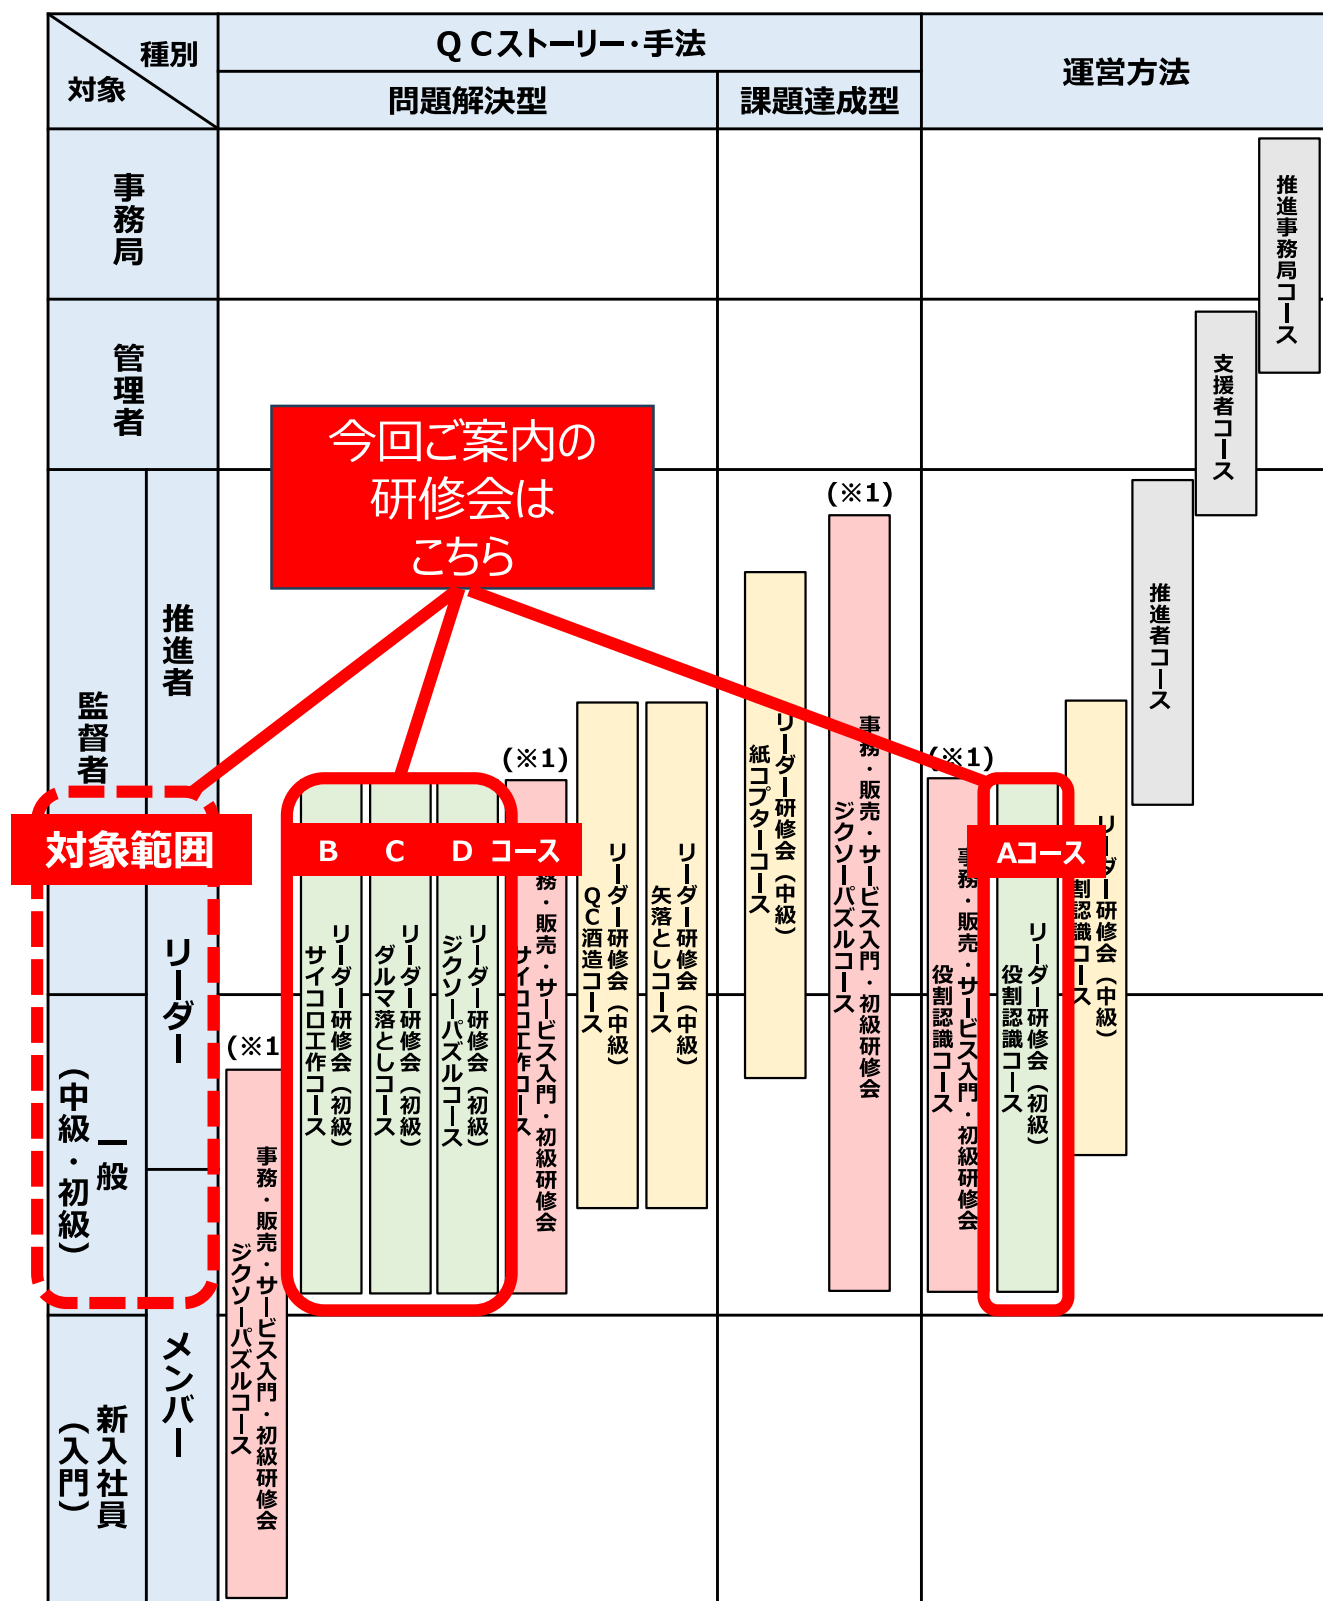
種別
対象

QCストーリー・手法
問題解決型
課題達成型
運営方法

事務局
管理者
監督者
推進者
リーダー
一般（中級・初級）
新入社員（入門）
メンバー

推進事務局コース
支援者コース
推進者コース

今回ご案内の研修会はこちら

対象範囲

B　C　D　コース
Aコース

（※1）
（※1）
（※1）
（※1）

リーダー研修会（初級）サイコロ工作コース
リーダー研修会（初級）ダルマ落としコース
リーダー研修会（初級）ジグソーパズルコース
事務・販売・サービス入門・初級研修会 サイコロ工作コース
リーダー研修会（中級）QC酒造コース
リーダー研修会（中級）矢落としコース
リーダー研修会（中級）紙コプターコース
事務・販売・サービス入門・初級研修会 ジグソーパズルコース
事務・販売・サービス入門・初級研修会 ジグソーパズルコース
事務・販売・サービス入門・初級研修会 役割認識コース
リーダー研修会（初級）役割認識コース
リーダー研修会（中級）役割認識コース